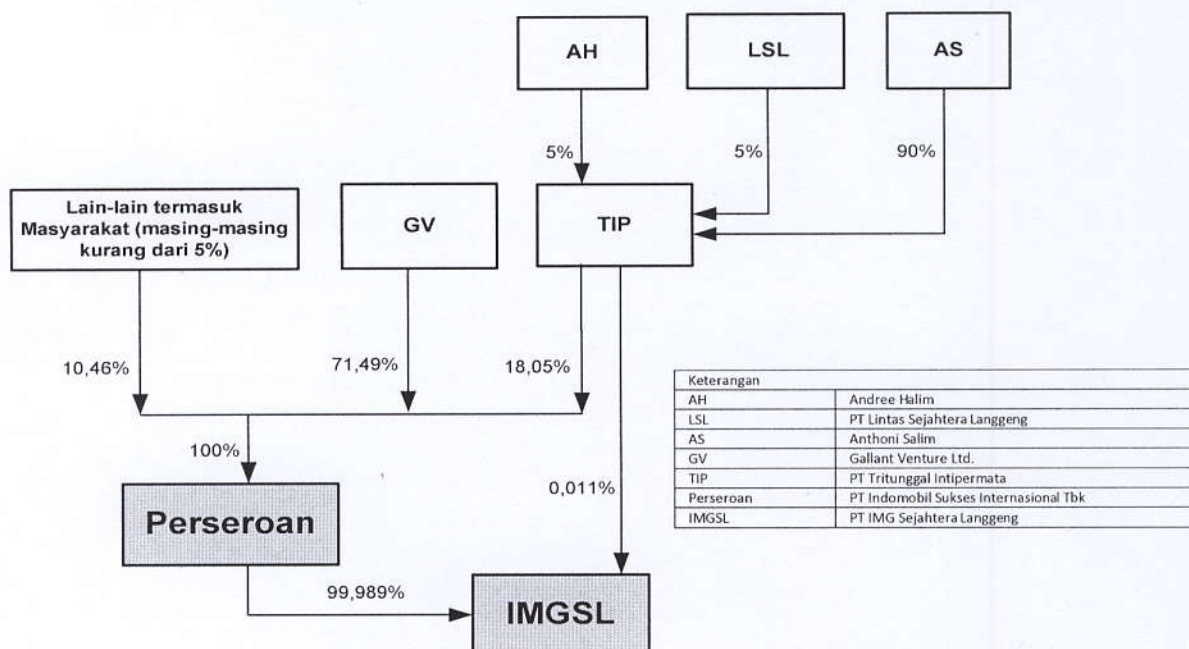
AH

LSL

AS

5%

5%

90%

Lain-lain termasuk Masyarakat (masing-masing kurang dari 5%)

GV

TIP

10,46%

71,49%

18,05%

100%

0,011%

Perseroan

99,989%

IMGSL

| Keterangan | |
|---|---|
| AH | Andree Halim |
| LSL | PT Lintas Sejahtera Langgeng |
| AS | Anthoni Salim |
| GV | Gallant Venture Ltd. |
| TIP | PT Tritunggal Intipermata |
| Perseroan | PT Indomobil Sukses Internasional Tbk |
| IMGSL | PT IMG Sejahtera Langgeng |